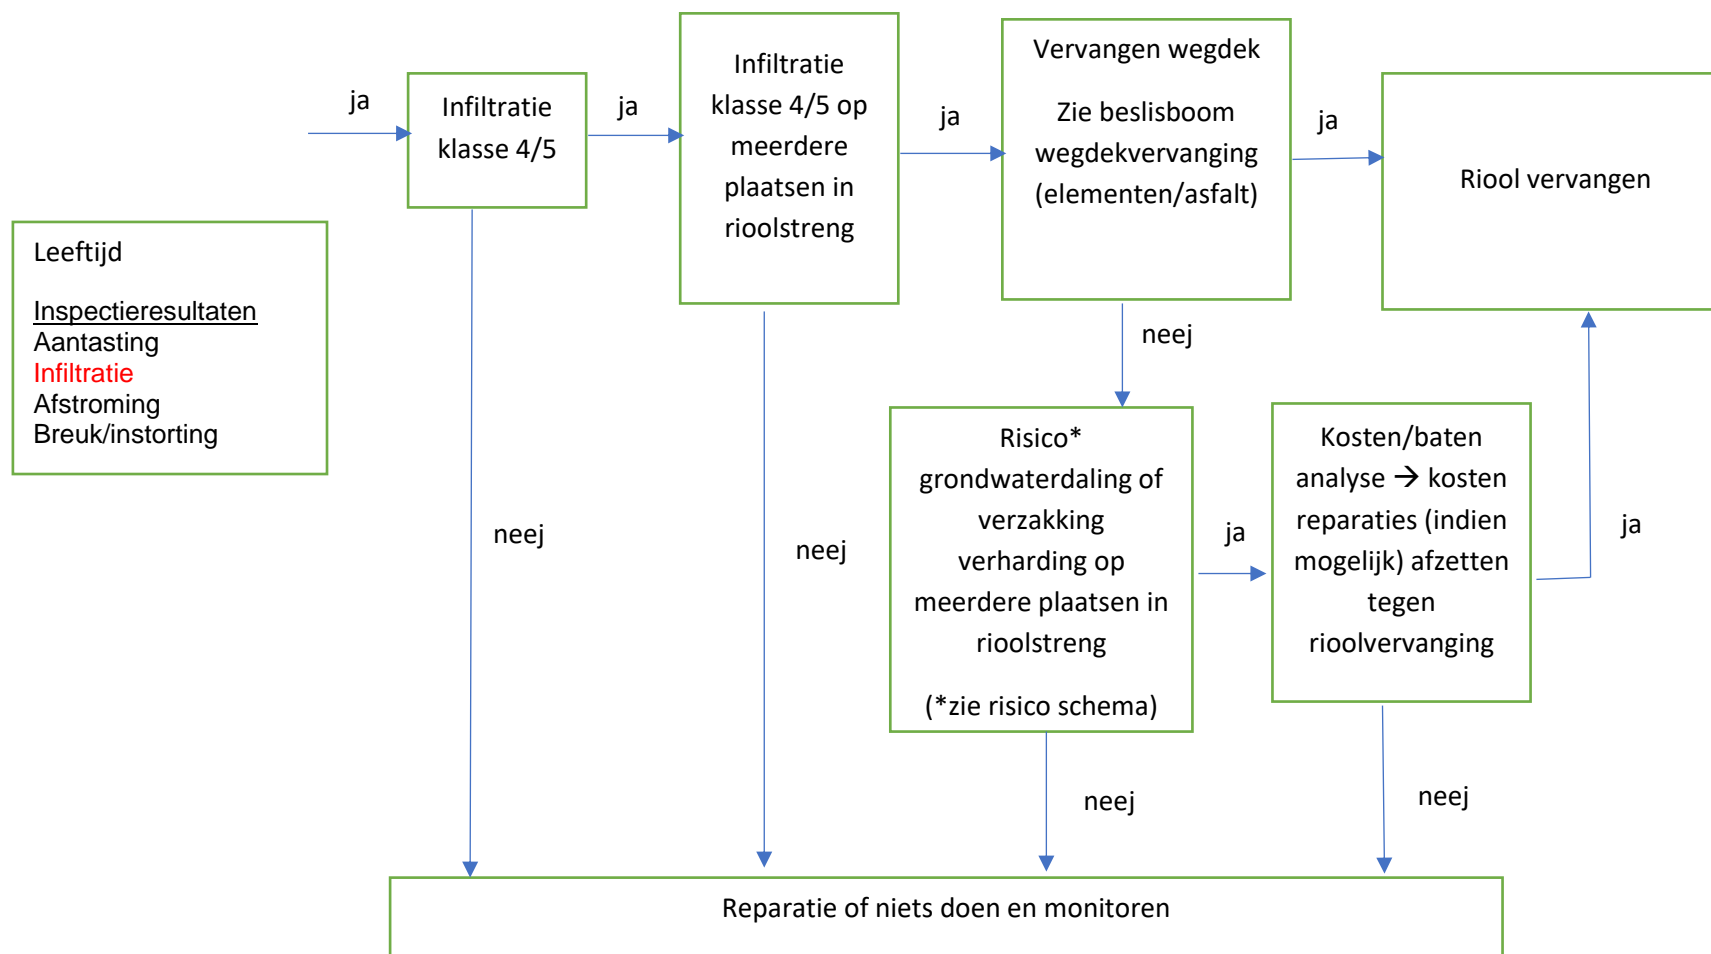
Leeftijd

Inspectieresultaten
Aantasting
Infiltratie
Afstroming
Breuk/instorting

ja

Infiltratie klasse 4/5

ja

Infiltratie klasse 4/5 op meerdere plaatsen in rioolstreng

ja

Vervangen wegdek

Zie beslisboom wegdekvervanging (elementen/asfalt)

ja

Riool vervangen

neej

neej

neej

Risico* grondwaterdaling of verzakking verharding op meerdere plaatsen in rioolstreng

(*zie risico schema)

ja

Kosten/baten analyse → kosten reparaties (indien mogelijk) afzetten tegen rioolvervanging

ja

neej

neej

Reparatie of niets doen en monitoren